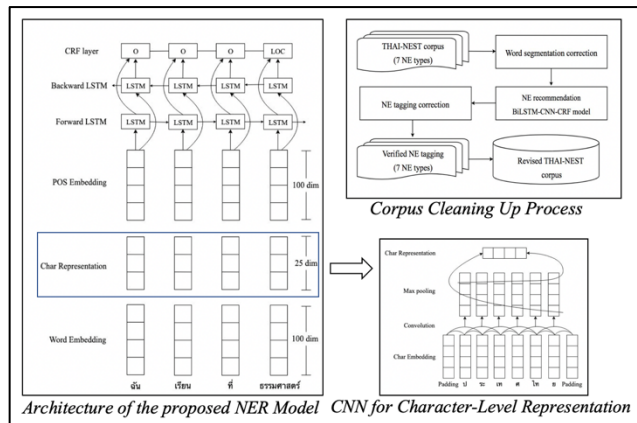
CRF layer
O
O
O
LOC
Backward LSTM
LSTM
LSTM
LSTM
LSTM
Forward LSTM
LSTM
LSTM
LSTM
LSTM
POS Embedding
100 dim
Char Representation
25 dim
Word Embedding
100 dim
ฉัน
เรียน
ที่
ธรรมศาสตร์
Architecture of the proposed NER Model

THAI-NEST corpus (7 NE types)
Word segmentation correction
NE tagging correction
NE recommendation BiLSTM-CNN-CRF model
Verified NE tagging (7 NE types)
Revised THAI-NEST corpus
Corpus Cleaning Up Process

Char Representation
Max pooling
Convolution
Char Embedding
Padding
ป
ะ
เท
ศ
ไท
ย
Padding
CNN for Character-Level Representation